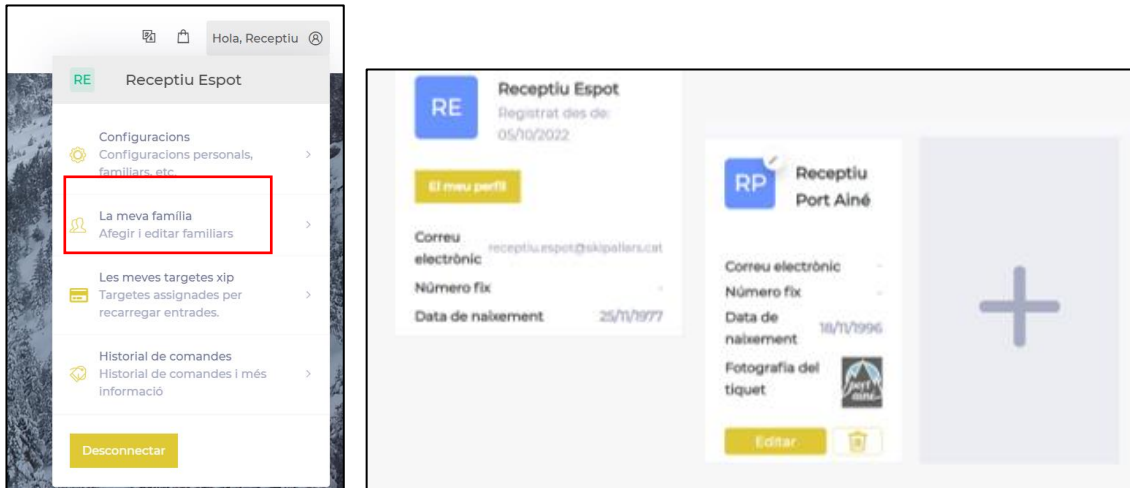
Hola, Receptiu

RE Receptiu Espot

Configuracions
Configuracions personals, familiars, etc.

La meva família
Afegir i editar familiars

Les meves targetes xip
Targetes assignades per recarregar entrades.

Historial de comandes
Historial de comandes i més informació

Desconnectar

RE Receptiu Espot
Registrat des de: 05/10/2022

El meu perfil

Correu electrònic receptiu.espot@skipallars.cat
Número fix -
Data de naixement 25/11/1977

RP Receptiu Port Ainé

Correu electrònic -
Número fix -
Data de naixement 18/11/1996
Fotografia del tiquet

Editar